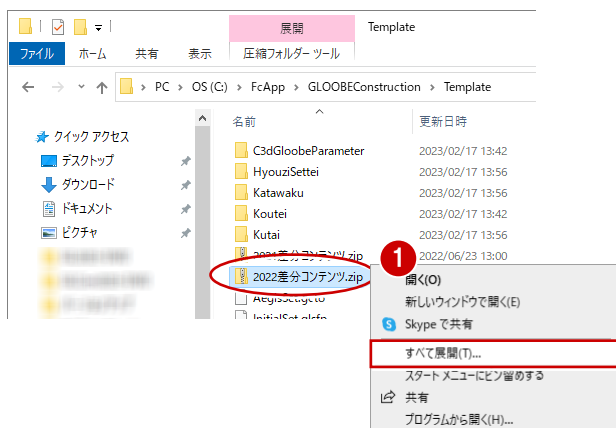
展開

Template

ファイル

ホーム

共有

表示

圧縮フォルダー ツール

PC > OS (C:) > FcApp > GLOOBEConstruction > Template

クイック アクセス

デスクトップ

ダウンロード

ドキュメント

ピクチャ

名前

更新日時

C3dGloobeParameter

2023/02/17 13:42

HyouziSettei

2023/02/17 13:56

Katawaku

2023/02/17 13:56

Koutei

2023/02/17 13:56

Kutai

2023/02/17 13:56

2021差分コンテンツ.zip

2022/06/23 13:00

2022差分コンテンツ.zip

AegisSetting.ib

InitialSet.glsfp

1

開く(O)

新しいウィンドウで開く(E)

Skype で共有

すべて展開(T)...

スタート メニューにピン留めする

共有

プログラムから開く(H)...